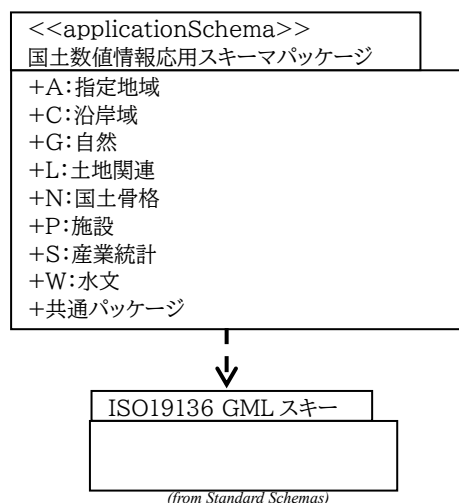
<<applicationSchema>>
国土数値情報応用スキーマパッケージ

+A:指定地域
+C:沿岸域
+G:自然
+L:土地関連
+N:国土骨格
+P:施設
+S:産業統計
+W:水文
+共通パッケージ

ISO19136 GML スキー

(from Standard Schemas)